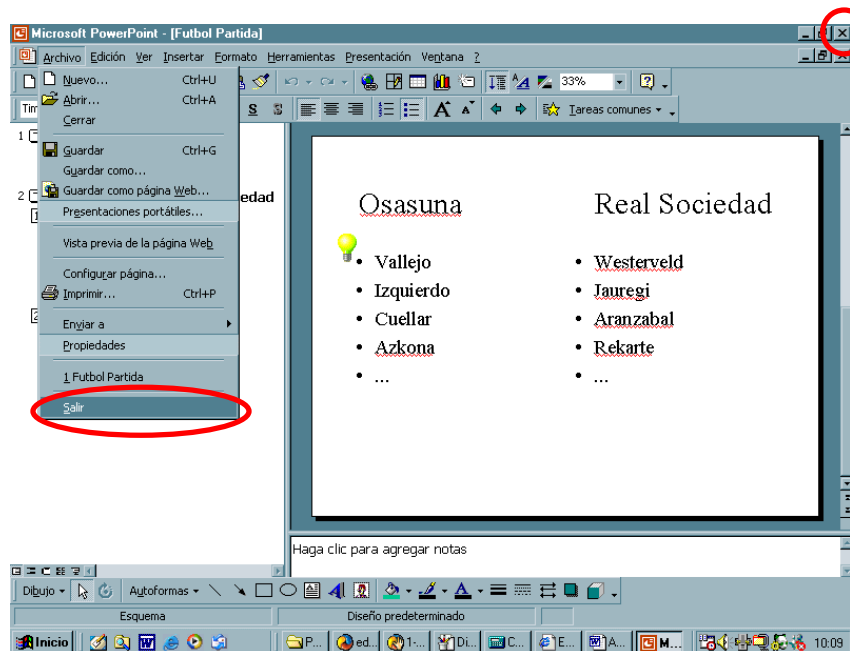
Microsoft PowerPoint - [Futbol Partida]

Archivo Edición Ver Insertar Formato Herramientas Presentación Ventana ?

Nuevo... Ctrl+U
Abrir... Ctrl+A
Cerrar
Guardar Ctrl+G
Guardar como...
Guardar como página Web...
Presentaciones portátiles...
Vista previa de la página Web
Configurar página...
Imprimir... Ctrl+P
Enviar a
Propiedades
1 Futbol Partida
Salir

33%

Tareas comunes

edad

Osasuna
- Vallejo
- Izquierdo
- Cuellar
- Azkona
- ...

Real Sociedad
- Westerveld
- Jauregi
- Aranzabal
- Rekarte
- ...

Haga clic para agregar notas

Dibujo Autoformas

Esquema Diseño predeterminado

Inicio P... ed... 1-... Di... C... E... A... M... 10:09